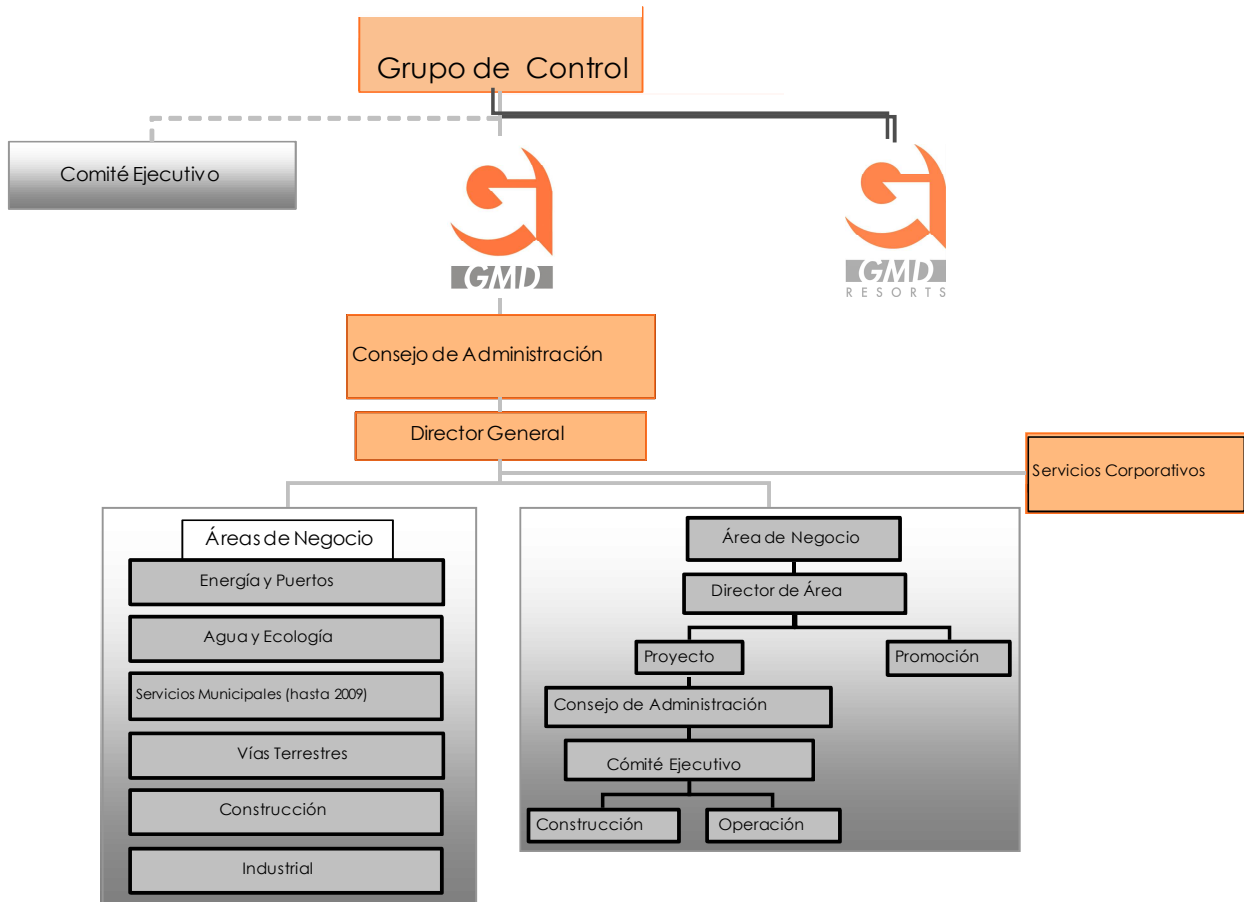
Grupo de Control

Comité Ejecutivo

GMD

GMD
RESORTS

Consejo de Administración

Director General

Servicios Corporativos

Áreas de Negocio

Energía y Puertos

Agua y Ecología

Servicios Municipales (hasta 2009)

Vías Terrestres

Construcción

Industrial

Área de Negocio

Director de Área

Proyecto

Promoción

Consejo de Administración

Cómité Ejecutivo

Construcción

Operación